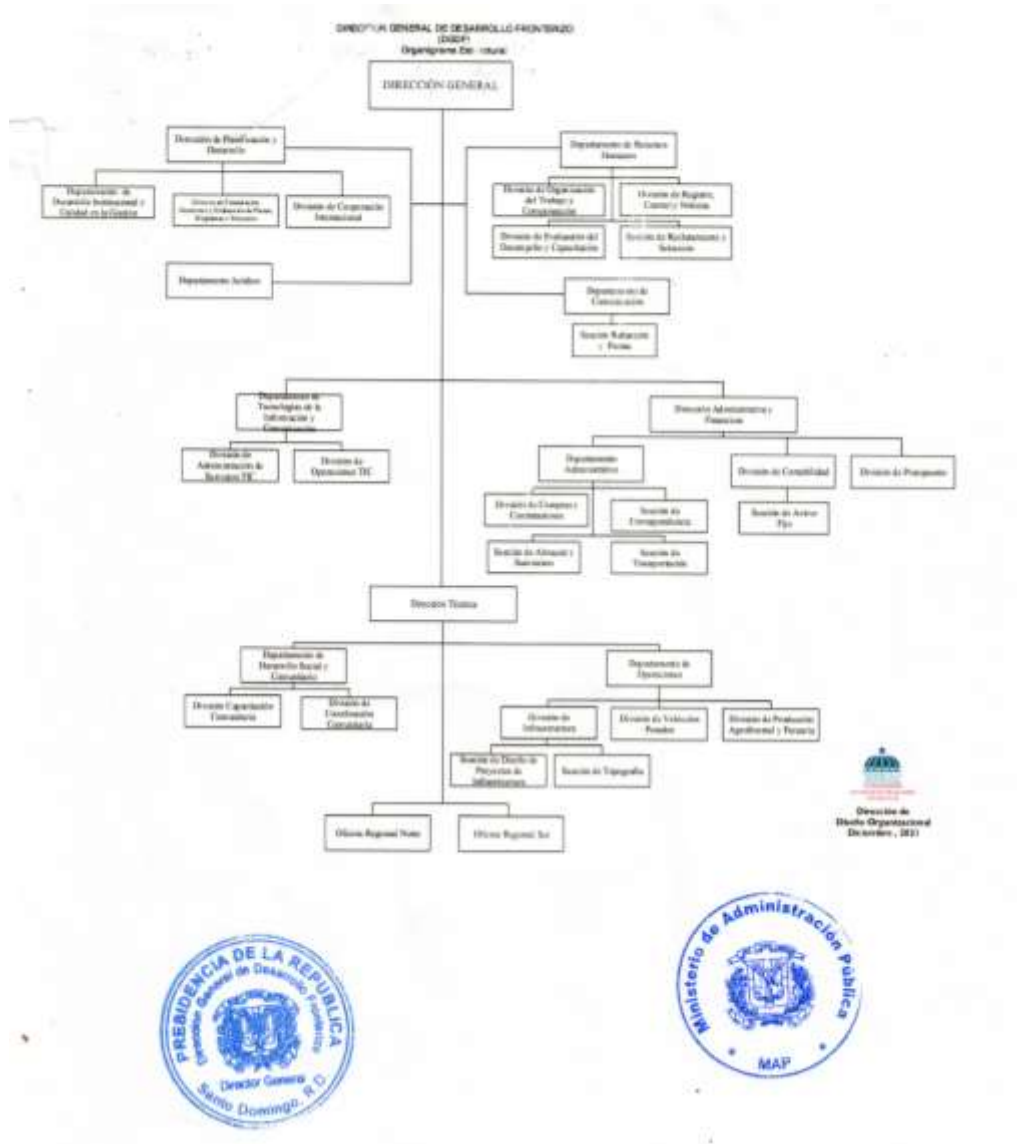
DIRECCIÓN GENERAL DE DESARROLLO FRONTERIZO
(DGDF)
Organigrama Estructural

DIRECCIÓN GENERAL

Dirección de Planificación y Desarrollo

Departamento de Desarrollo Institucional y Calidad en la Gestión

División de Formulación, Monitoreo y Evaluación de Planes, Programas y Proyectos

División de Cooperación Internacional

Departamento Jurídico

Departamento de Recursos Humanos

División de Organización del Trabajo y Compensación

División de Registro, Control y Nómina

División de Evaluación del Desempeño y Capacitación

Sección de Reclutamiento y Selección

Departamento de Comunicación

Sección Relaciones Públicas y Prensa

Departamento de Tecnologías de la Información y Comunicación

División de Administración de Servicios TIC

División de Operaciones TIC

Dirección Administrativa y Financiera

Departamento Administrativo

División de Compras y Contrataciones

Sección de Correspondencia

Sección de Almacén y Suministro

Sección de Transportación

División de Contabilidad

Sección de Activos Fijo

División de Presupuesto

Dirección Técnica

Departamento de Desarrollo Social y Comunitario

División Capacitación Comunitaria

División de Coordinación Comunitaria

Departamento de Operaciones

División de Infraestructura

Sección de Diseño de Proyectos de Infraestructura

Sección de Topografía

División de Vehículos Pesados

División de Producción Agroforestal y Pecuaria

Oficina Regional Norte

Oficina Regional Sur

Dirección de Diseño Organizacional
Diciembre, 2021

PRESIDENCIA DE LA REPUBLICA
Dirección General de Desarrollo Fronterizo
Director General
Santo Domingo, R.D.

Ministerio de Administración Pública
MAP